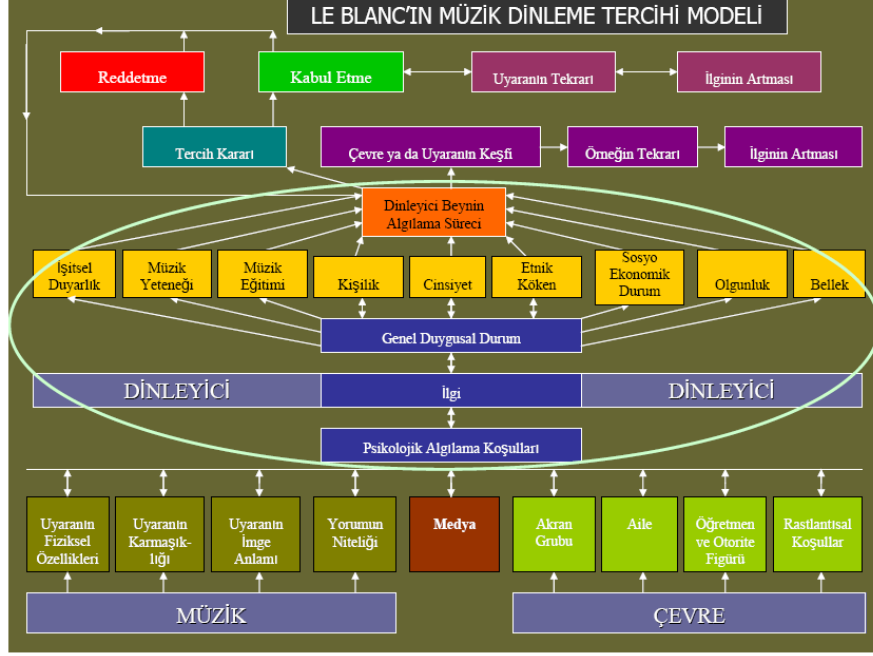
LE BLANC'IN MÜZİK DİNLEME TERCİHİ MODELİ

Reddetme

Kabul Etme

Uyaranın Tekrarı

İlginin Artması

Tercih Kararı

Çevre ya da Uyaranın Keşfi

Örneğin Tekrarı

İlginin Artması

Dinleyici Beynin Algılama Süreci

İşitsel Duyarlık

Müzik Yeteneği

Müzik Eğitimi

Kişilik

Cinsiyet

Etnik Köken

Sosyo Ekonomik Durum

Olgunluk

Bellek

Genel Duygusal Durum

DİNLEYİCİ

İlgi

DİNLEYİCİ

Psikolojik Algılama Koşulları

Uyaranın Fiziksel Özellikleri

Uyaranın Karmaşıklığı

Uyaranın İmge Anlamı

Yorumun Niteliği

Medya

Akran Grubu

Aile

Öğretmen ve Otorite Figürü

Rastlantısal Koşullar

MÜZİK

ÇEVRE